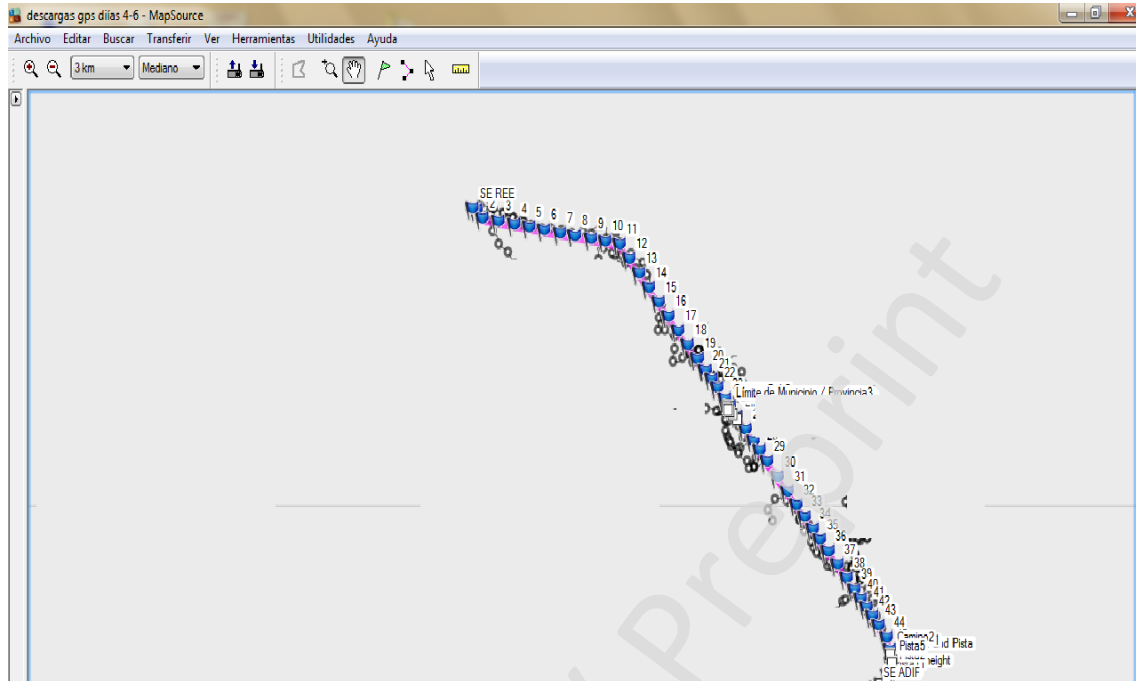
descargas gps diilas 4-6 - MapSource

Archivo Editar Buscar Transferir Ver Herramientas Utilidades Ayuda

3 km Mediano

SE REE
1 2 3 4 5 6 7 8 9 10 11
12
13
14
15
16
17
18
19
20
21
22
Límite de Municipio / Provincia3
29
30
31
32
33
34
35
36
37
38
39
40
41
42
43
44
Camino2
Pista5 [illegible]id Pista
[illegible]eight
SE ADIF

Preprint